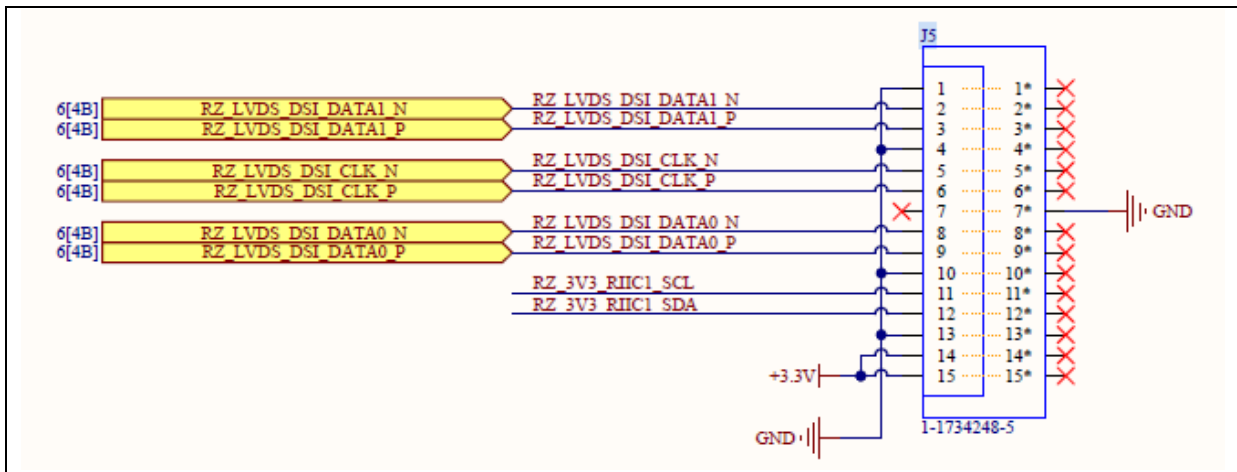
J5

6[4B] RZ_LVDS_DSI_DATA1_N
6[4B] RZ_LVDS_DSI_DATA1_P
6[4B] RZ_LVDS_DSI_CLK_N
6[4B] RZ_LVDS_DSI_CLK_P
6[4B] RZ_LVDS_DSI_DATA0_N
6[4B] RZ_LVDS_DSI_DATA0_P

RZ_LVDS_DSI_DATA1_N
RZ_LVDS_DSI_DATA1_P
RZ_LVDS_DSI_CLK_N
RZ_LVDS_DSI_CLK_P
RZ_LVDS_DSI_DATA0_N
RZ_LVDS_DSI_DATA0_P
RZ_3V3_RIIC1_SCL
RZ_3V3_RIIC1_SDA

1 1*
2 2*
3 3*
4 4*
5 5*
6 6*
7 7*
8 8*
9 9*
10 10*
11 11*
12 12*
13 13*
14 14*
15 15*

GND
+3.3V
GND
1-1734248-5